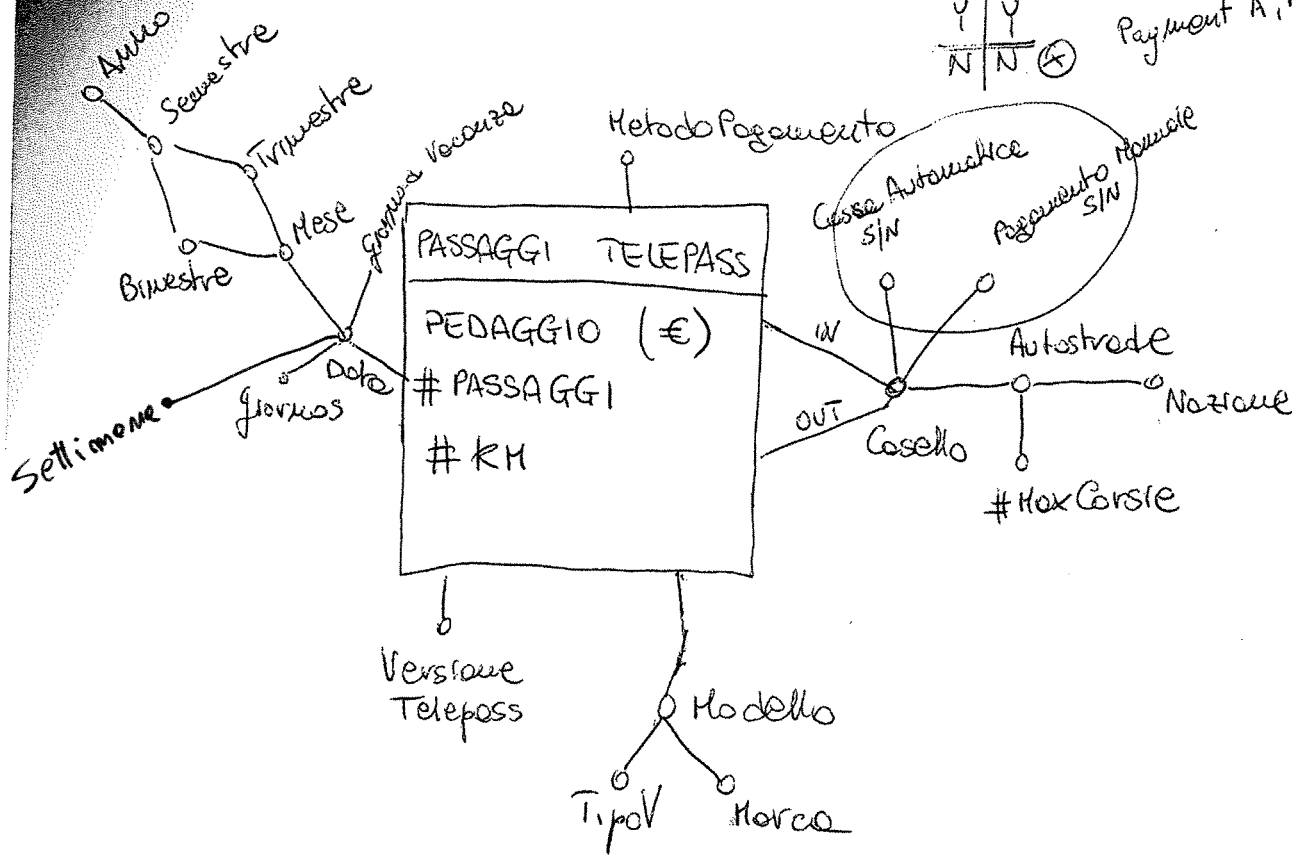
Y | Y
N | N ⊗ Payment A, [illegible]

Anno
Semestre
Trimestre
Bimestre
Mese
Giorno Vacanze
Settimane
Giorno
Data

MetodoPagamento

PASSAGGI TELEPASS
PEDAGGIO (€)
# PASSAGGI
# KM

IN
OUT

Cassa Automatica S/N
Pagamento Manuale S/N

Casello
Autostrade
Nazione
# MaxCorsie

Versione Telepass

Modello
TipoV
Marca